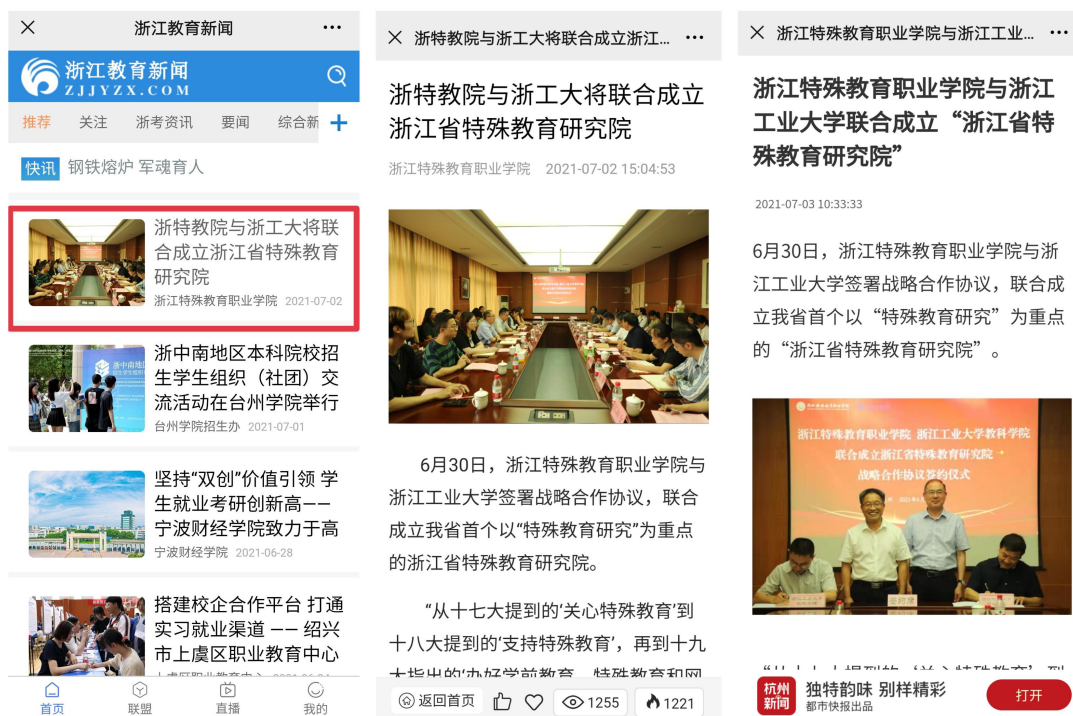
浙江教育新闻

浙江教育新闻
ZJJYZX.COM

推荐 关注 浙考资讯 要闻 综合新

快讯 钢铁熔炉 军魂育人

浙特教院与浙工大将联合成立浙江省特殊教育研究院
浙江特殊教育职业学院 2021-07-02

浙中南地区本科院校招生学生组织（社团）交流活动在台州学院举行
台州学院招生办 2021-07-01

坚持"双创"价值引领 学生就业考研创新高——宁波财经学院致力于高
宁波财经学院 2021-06-28

搭建校企合作平台 打通实习就业渠道 —— 绍兴市上虞区职业教育中心
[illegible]

首页 联盟 直播 我的

浙特教院与浙工大将联合成立浙江...

浙特教院与浙工大将联合成立浙江省特殊教育研究院

浙江特殊教育职业学院 2021-07-02 15:04:53

6月30日，浙江特殊教育职业学院与浙江工业大学签署战略合作协议，联合成立我省首个以"特殊教育研究"为重点的浙江省特殊教育研究院。

"从十七大提到的'关心特殊教育'到十八大提到的'支持特殊教育'，再到十九大指出的'办好学前教育、特殊教育和网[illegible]

返回首页 1255 1221

浙江特殊教育职业学院与浙江工业...

浙江特殊教育职业学院与浙江工业大学联合成立"浙江省特殊教育研究院"

2021-07-03 10:33:33

6月30日，浙江特殊教育职业学院与浙江工业大学签署战略合作协议，联合成立我省首个以"特殊教育研究"为重点的"浙江省特殊教育研究院"。

浙江特殊教育职业学院 浙江工业大学教科学院
联合成立浙江省特殊教育研究院
战略合作协议签约仪式

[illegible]

杭州新闻 独特韵味 别样精彩
都市快报出品
打开